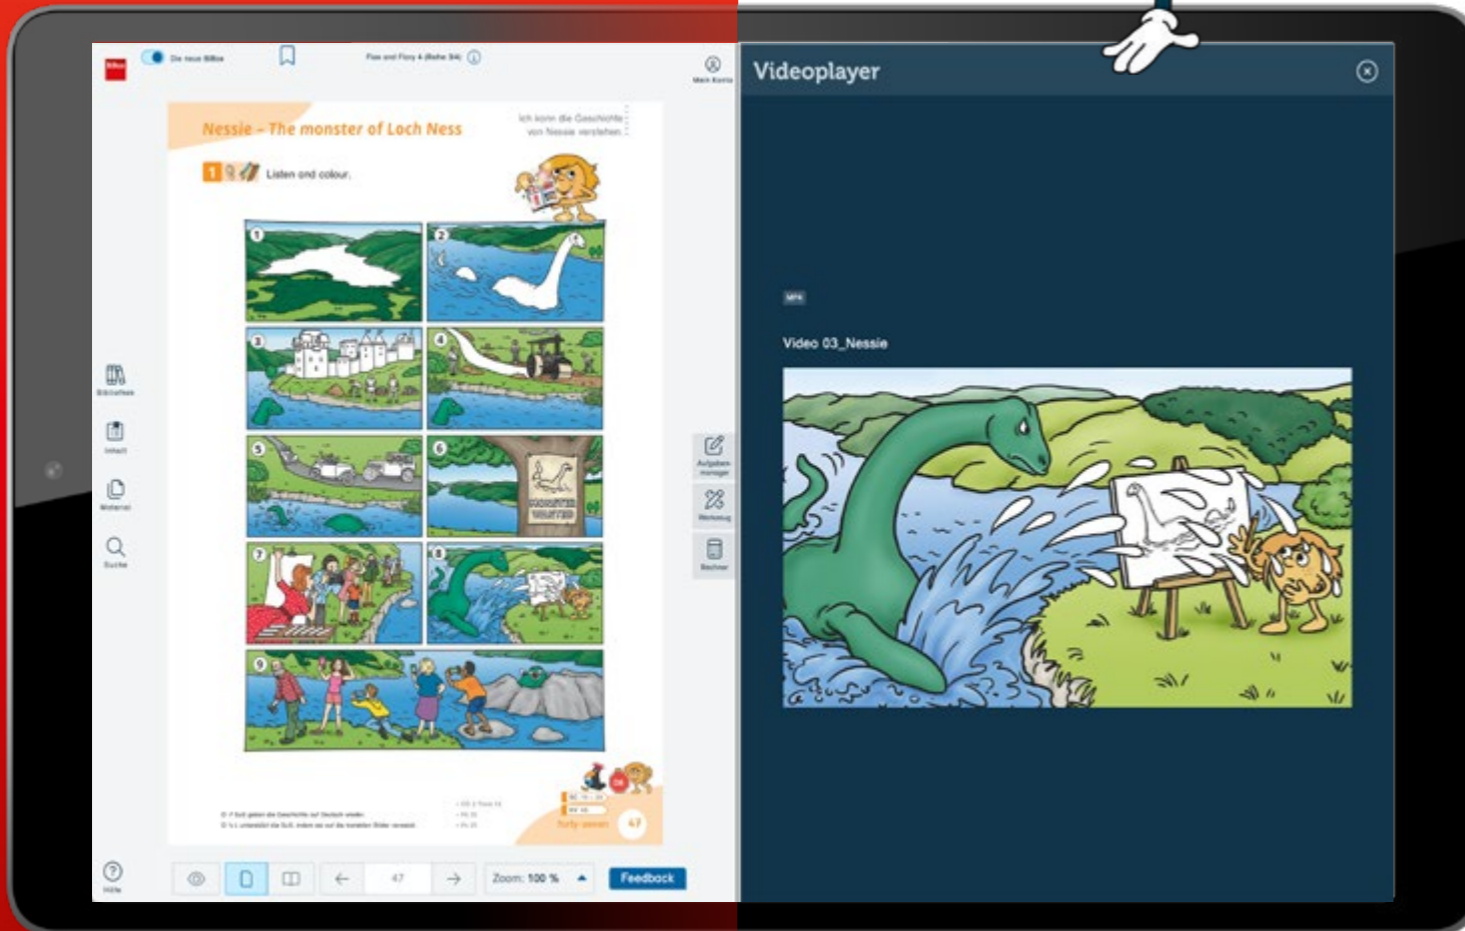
Die neue Bibox

Flex und Flora 4 (Reihe 3/4)

Mein Konto

Nessie – The monster of Loch Ness

Ich kann die Geschichte von Nessie verstehen.

1 Listen and colour.

Bibliothek

Inhalt

Material

Suche

Aufgaben managen

Werkzeug

Rechner

WANTED

47

Hilfe

Zoom: 100 %

Feedback

Videoplayer

MP4

Video 03_Nessie